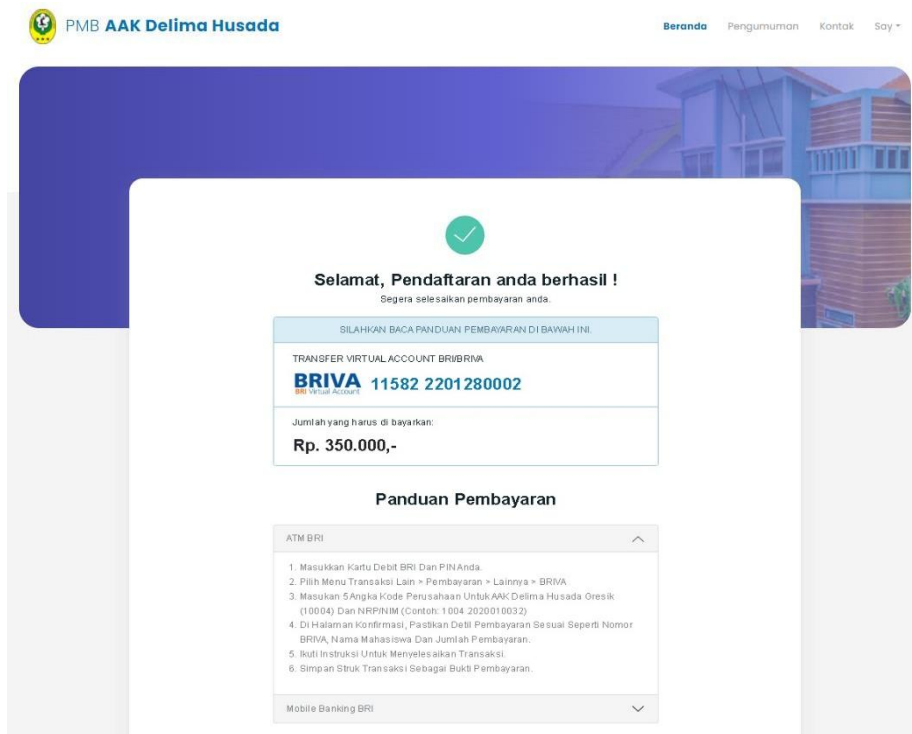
PMB AAK Delima Husada

Beranda Pengumuman Kontak Say

Selamat, Pendaftaran anda berhasil !

Segera selesaikan pembayaran anda.

SILAHKAN BACA PANDUAN PEMBAYARAN DI BAWAH INI.

TRANSFER VIRTUAL ACCOUNT BRI/BRIVA

BRIVA BRI Virtual Account 11582 2201280002

Jumlah yang harus di bayarkan:

Rp. 350.000,-

Panduan Pembayaran

ATM BRI

1. Masukkan Kartu Debit BRI Dan PIN Anda.
2. Pilih Menu Transaksi Lain > Pembayaran > Lainnya > BRIVA
3. Masukan 5 Angka Kode Perusahaan Untuk AAK Delima Husada Gresik (10004) Dan NRP/NIM (Contoh: 1004 2020010032)
4. Di Halaman Konfirmasi, Pastikan Detil Pembayaran Sesuai Seperti Nomor BRIVA, Nama Mahasiswa Dan Jumlah Pembayaran.
5. Ikuti Instruksi Untuk Menyelesaikan Transaksi.
6. Simpan Struk Transaksi Sebagai Bukti Pembayaran.

Mobile Banking BRI